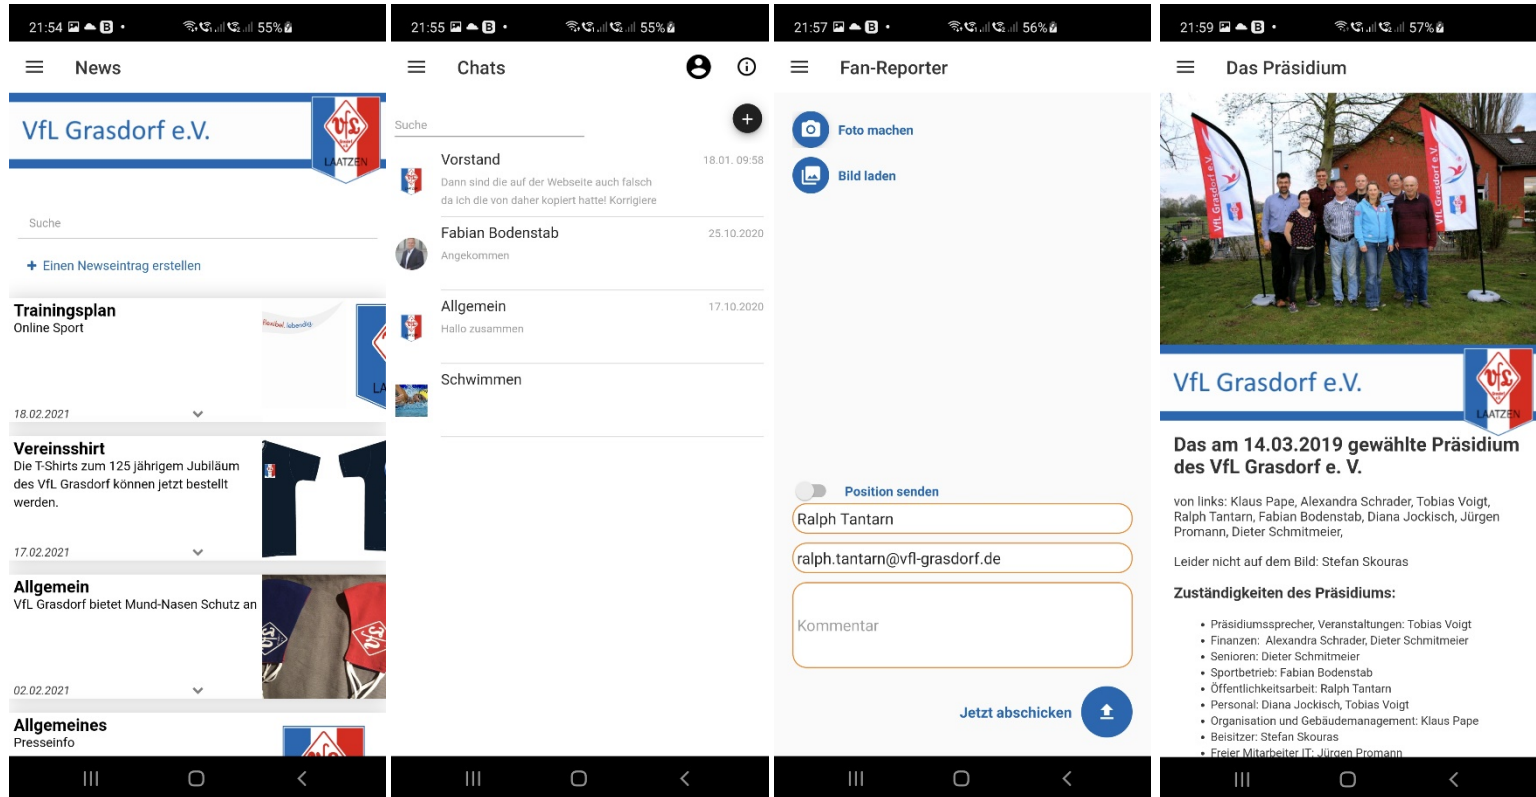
21:54 55%

News

VfL Grasdorf e.V.

LAATZEN

Suche

+ Einen Newseintrag erstellen

Trainingsplan
Online Sport

18.02.2021

Vereinsshirt
Die T-Shirts zum 125 jährigem Jubiläum des VfL Grasdorf können jetzt bestellt werden.

17.02.2021

Allgemein
VfL Grasdorf bietet Mund-Nasen Schutz an

02.02.2021

Allgemeines
Presseinfo

21:55 55%

Chats

Suche

Vorstand
18.01. 09:58
Dann sind die auf der Webseite auch falsch da ich die von daher kopiert hatte! Korrigiere

Fabian Bodenstab
25.10.2020
Angekommen

Allgemein
17.10.2020
Hallo zusammen

Schwimmen

21:57 56%

Fan-Reporter

Foto machen

Bild laden

Position senden

Ralph Tantarn

ralph.tantarn@vfl-grasdorf.de

Kommentar

Jetzt abschicken

21:59 57%

Das Präsidium

VfL Grasdorf e.V.

LAATZEN

Das am 14.03.2019 gewählte Präsidium des VfL Grasdorf e. V.

von links: Klaus Pape, Alexandra Schrader, Tobias Voigt, Ralph Tantarn, Fabian Bodenstab, Diana Jockisch, Jürgen Promann, Dieter Schmitmeier,

Leider nicht auf dem Bild: Stefan Skouras

Zuständigkeiten des Präsidiums:

• Präsidiumssprecher, Veranstaltungen: Tobias Voigt
• Finanzen: Alexandra Schrader, Dieter Schmitmeier
• Senioren: Dieter Schmitmeier
• Sportbetrieb: Fabian Bodenstab
• Öffentlichkeitsarbeit: Ralph Tantarn
• Personal: Diana Jockisch, Tobias Voigt
• Organisation und Gebäudemanagement: Klaus Pape
• Beisitzer: Stefan Skouras
• Freier Mitarbeiter IT: Jürgen Promann